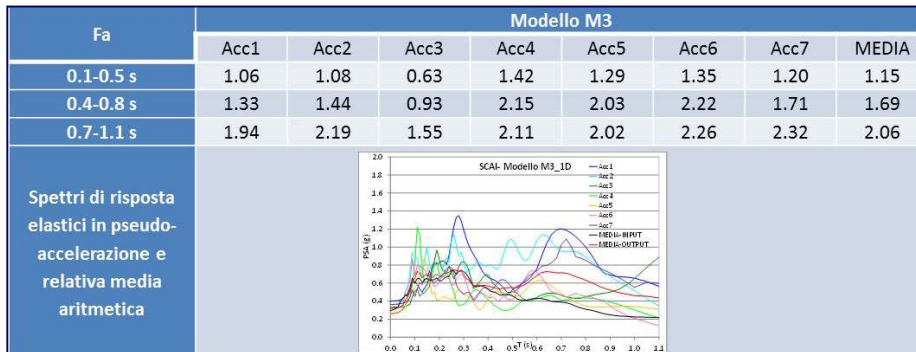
| Fa | Modello M3 | | | | | | | |
|---|---|---|---|---|---|---|---|---|
| | Acc1 | Acc2 | Acc3 | Acc4 | Acc5 | Acc6 | Acc7 | MEDIA |
| 0.1-0.5 s | 1.06 | 1.08 | 0.63 | 1.42 | 1.29 | 1.35 | 1.20 | 1.15 |
| 0.4-0.8 s | 1.33 | 1.44 | 0.93 | 2.15 | 2.03 | 2.22 | 1.71 | 1.69 |
| 0.7-1.1 s | 1.94 | 2.19 | 1.55 | 2.11 | 2.02 | 2.26 | 2.32 | 2.06 |

Spettri di risposta elastici in pseudo-accelerazione e relativa media aritmetica

SCAI- Modello M3_1D

Acc1
Acc2
Acc3
Acc4
Acc5
Acc6
Acc7
MEDIA-INPUT
MEDIA-OUTPUT

PSA (g)

2.0
1.8
1.6
1.4
1.2
1.0
0.8
0.6
0.4
0.2
0.0

0.0 0.1 0.2 0.3 0.4 0.5 T (s) 0.6 0.7 0.8 0.9 1.0 1.1